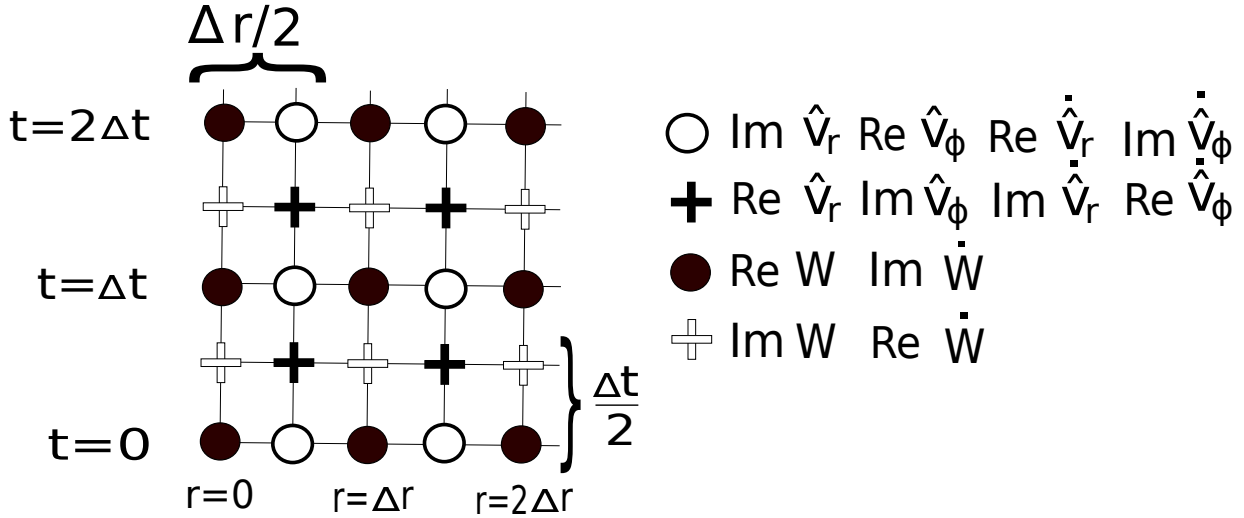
$\Delta r/2$

t=2Δt

t=Δt

t=0

r=0 r=Δr r=2Δr

$\frac{\Delta t}{2}$

Im $\hat{v}_r$ Re $\hat{v}_\phi$ Re $\dot{\hat{v}}_r$ Im $\dot{\hat{v}}_\phi$

Re $\hat{v}_r$ Im $\hat{v}_\phi$ Im $\dot{\hat{v}}_r$ Re $\dot{\hat{v}}_\phi$

Re W Im $\dot{W}$

Im W Re $\dot{W}$